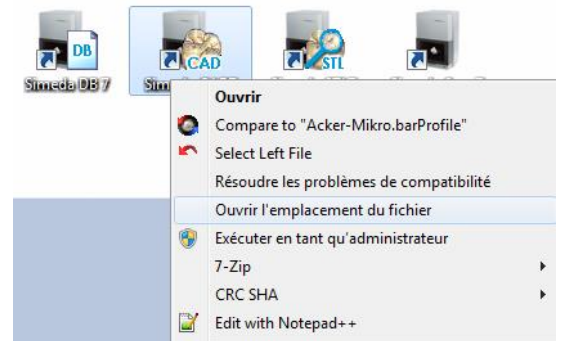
DB

Simeda DB 7

CAD

Sim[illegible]

STL

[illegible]

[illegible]

Ouvrir

Compare to "Acker-Mikro.barProfile"

Select Left File

Résoudre les problèmes de compatibilité

Ouvrir l'emplacement du fichier

Exécuter en tant qu'administrateur

7-Zip

CRC SHA

Edit with Notepad++